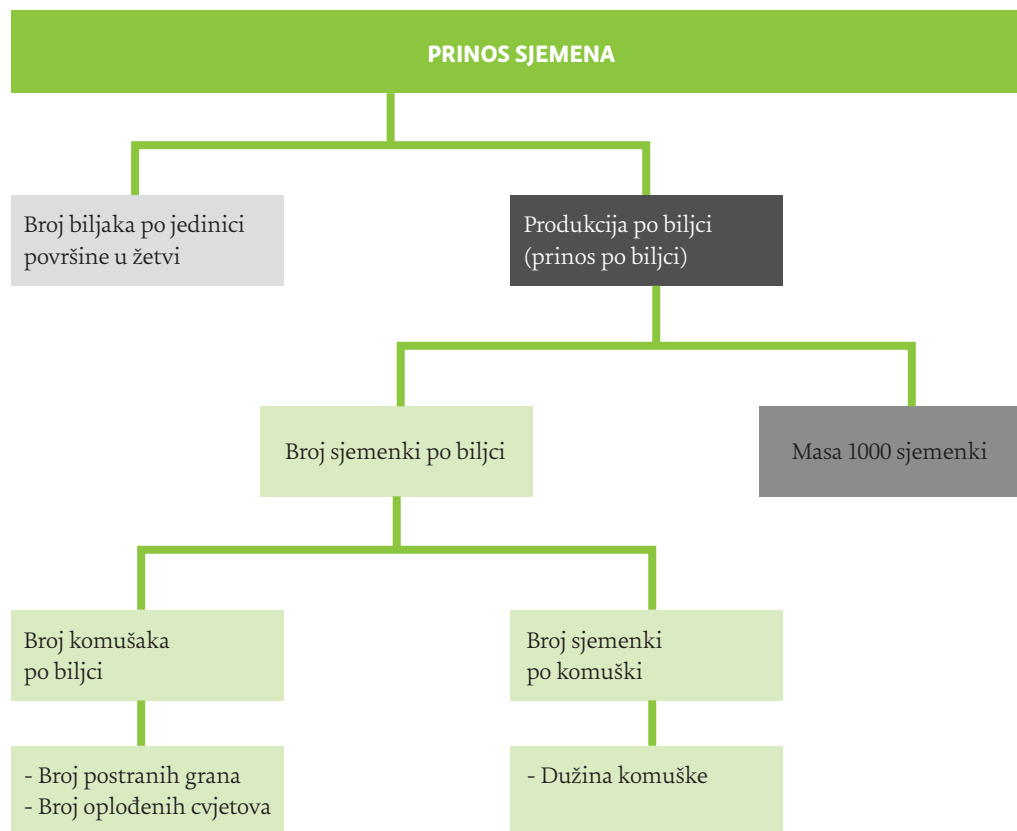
PRINOS SJEMENA

Broj biljaka po jedinici površine u žetvi

Produkcija po biljci (prinos po biljci)

Broj sjemenki po biljci

Masa 1000 sjemenki

Broj komušaka po biljci

Broj sjemenki po komuški

- Broj postranih grana
- Broj oplođenih cvjetova

- Dužina komuške